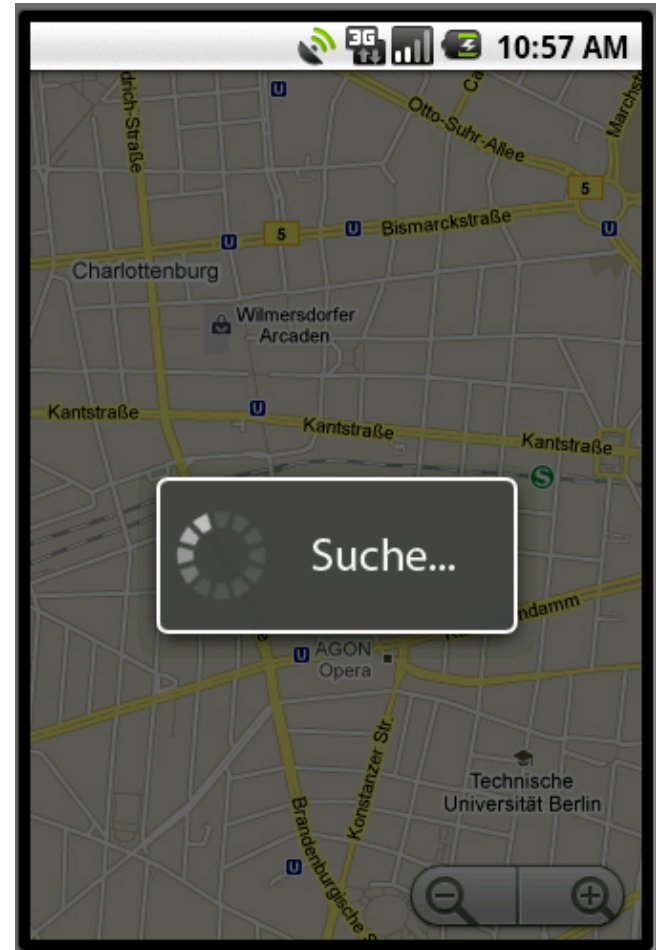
3G 10:57 AM

drich-Straße
Otto-Suhr-Allee
Ca
Marchst
5
U
U 5 U Bismarckstraße
U
Charlottenburg
Wilmersdorfer Arcaden
Kantstraße
U
Kantstraße
Kantstraße
S

Suche...

ndamm
U AGON Opera
Konstanzer Str.
Brandenburgische
Technische Universität Berlin
U